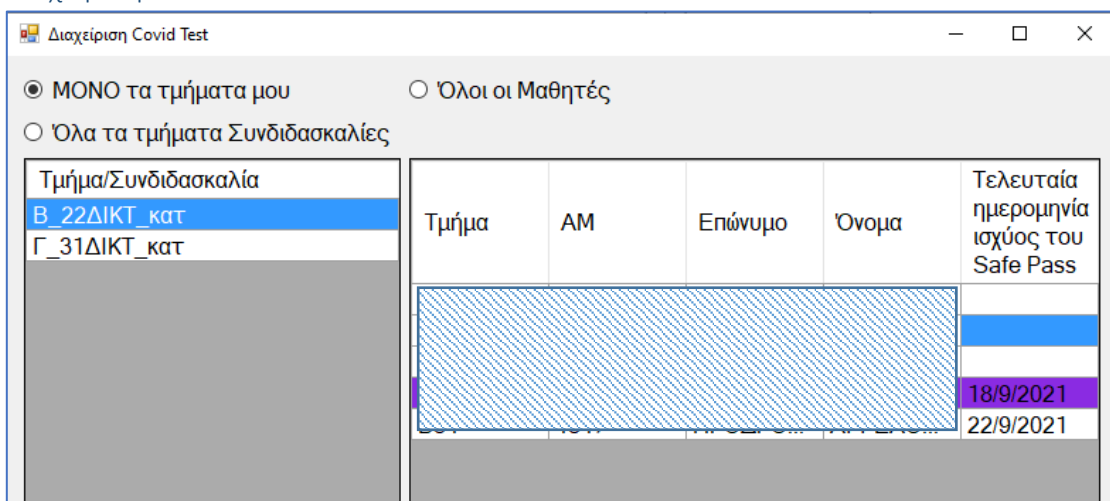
Διαχείριση Covid Test

◉ ΜΟΝΟ τα τμήματα μου
○ Όλοι οι Μαθητές
○ Όλα τα τμήματα Συνδιδασκαλίες

| Τμήμα/Συνδιδασκαλία |
|---|
| Β_22ΔΙΚΤ_κατ |
| Γ_31ΔΙΚΤ_κατ |

| Τμήμα | ΑΜ | Επώνυμο | Όνομα | Τελευταία ημερομηνία ισχύος του Safe Pass |
|---|---|---|---|---|
| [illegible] | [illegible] | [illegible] | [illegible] | |
| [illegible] | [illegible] | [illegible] | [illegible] | |
| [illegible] | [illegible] | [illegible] | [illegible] | |
| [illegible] | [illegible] | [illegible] | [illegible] | 18/9/2021 |
| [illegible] | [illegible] | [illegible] | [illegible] | 22/9/2021 |